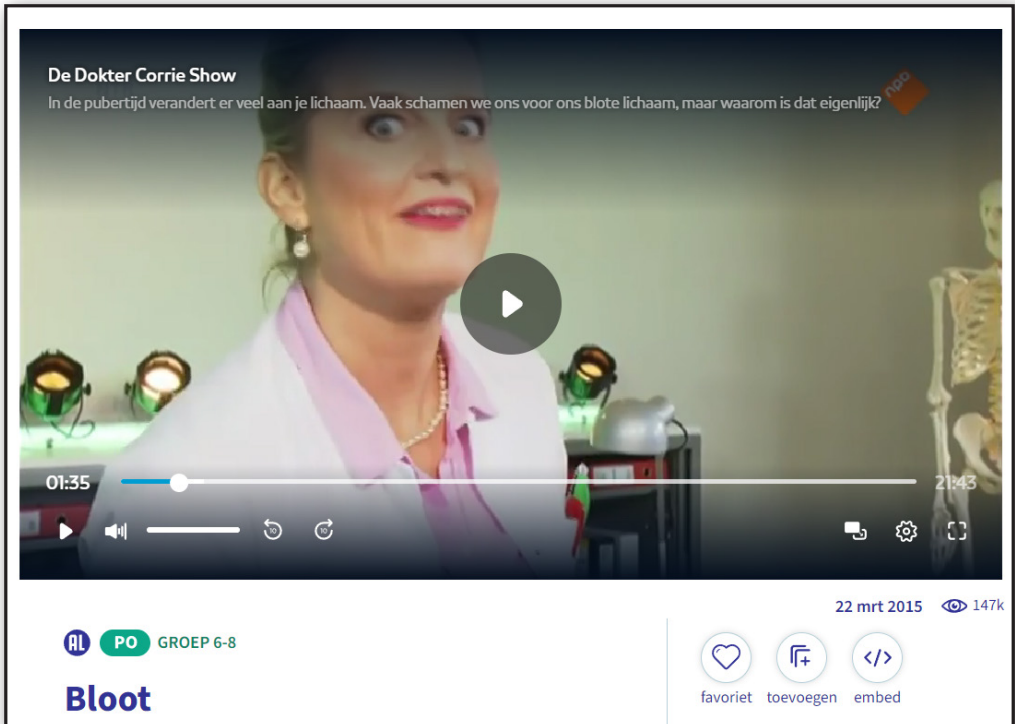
De Dokter Corrie Show

In de pubertijd verandert er veel aan je lichaam. Vaak schamen we ons voor ons blote lichaam, maar waarom is dat eigenlijk?

npo

01:35

21:43

10

10

22 mrt 2015

147k

AL

PO

GROEP 6-8

Bloot

favoriet

toevoegen

embed